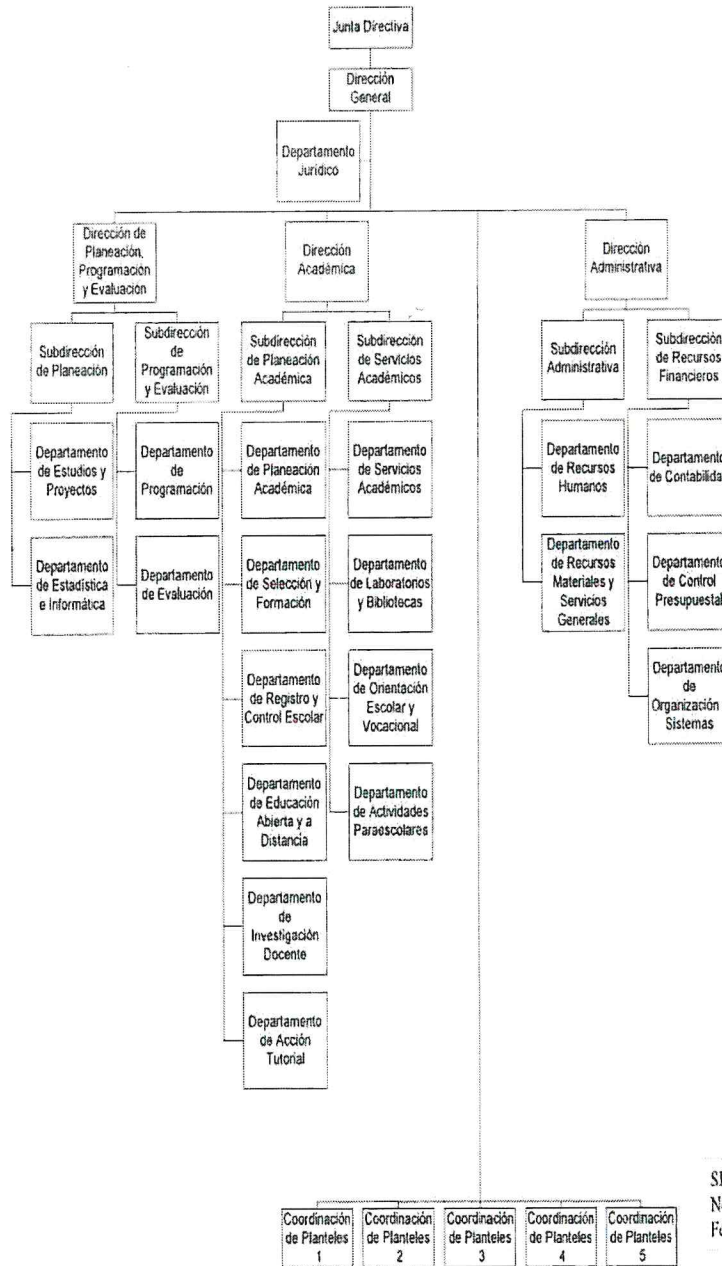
Junta Directiva

Dirección General

Departamento Jurídico

Dirección de Planeación, Programación y Evaluación

Dirección Académica

Dirección Administrativa

Subdirección de Planeación

Subdirección de Programación y Evaluación

Subdirección de Planeación Académica

Subdirección de Servicios Académicos

Subdirección Administrativa

Subdirección de Recursos Financieros

Departamento de Estudios y Proyectos

Departamento de Estadística e Informática

Departamento de Programación

Departamento de Evaluación

Departamento de Planeación Académica

Departamento de Selección y Formación

Departamento de Registro y Control Escolar

Departamento de Educación Abierta y a Distancia

Departamento de Investigación Docente

Departamento de Acción Tutorial

Departamento de Servicios Académicos

Departamento de Laboratorios y Bibliotecas

Departamento de Orientación Escolar y Vocacional

Departamento de Actividades Paraescolares

Departamento de Recursos Humanos

Departamento de Recursos Materiales y Servicios Generales

Departamento de Contabilida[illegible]

Departamento de Control Presupuestal

Departamento de Organización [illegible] Sistemas

Coordinación de Planteles 1

Coordinación de Planteles 2

Coordinación de Planteles 3

Coordinación de Planteles 4

Coordinación de Planteles 5

SI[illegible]
N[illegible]
F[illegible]